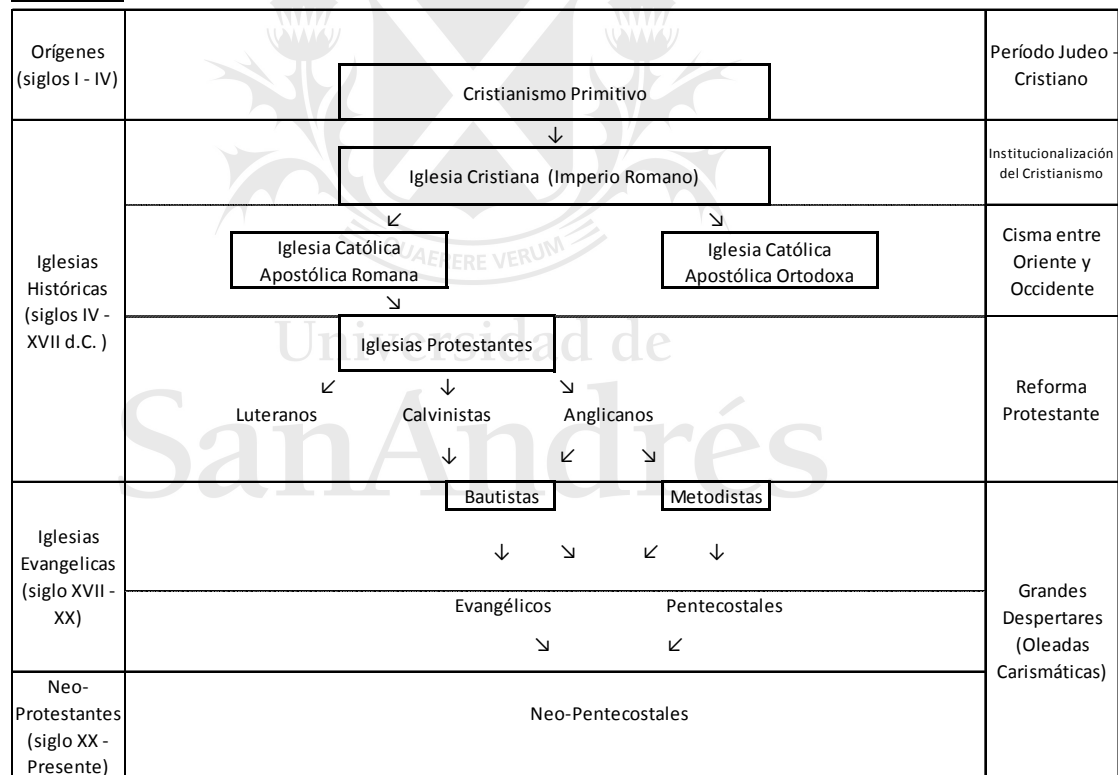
Orígenes (siglos I - IV)

Cristianismo Primitivo

Período Judeo - Cristiano

↓

Iglesia Cristiana (Imperio Romano)

Institucionalización del Cristianismo

↙ ↘

Iglesia Católica Apostólica Romana

Iglesia Católica Apostólica Ortodoxa

Cisma entre Oriente y Occidente

Iglesias Históricas (siglos IV - XVII d.C. )

↘

Iglesias Protestantes

↙ ↓ ↘

Luteranos Calvinistas Anglicanos

Reforma Protestante

↓ ↙ ↘

Bautistas Metodistas

Iglesias Evangelicas (siglo XVII - XX)

↓ ↘ ↙ ↓

Evangélicos Pentecostales

↘ ↙

Grandes Despertares (Oleadas Carismáticas)

Neo-Protestantes (siglo XX - Presente)

Neo-Pentecostales

QUAERERE VERUM

Universidad de SanAndrés